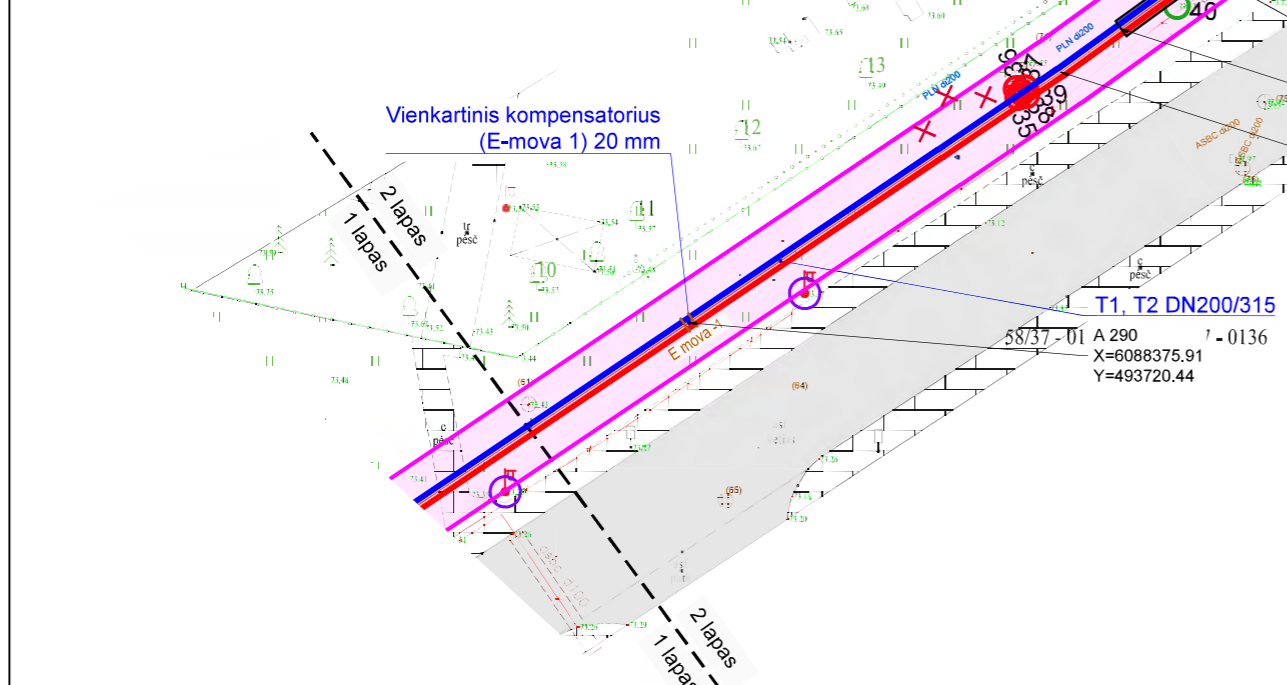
Vienkartinis kompensatorius
(E-mova 1) 20 mm

2 lapas
1 lapas

T1, T2 DN200/315
58/37 - 01
A 290
X=6088375.91
Y=493720.44
- 0136

E mova-1

PLN di200
PLN di200
ASBC di200

40
13
12
11
10

pėsč
pėsč
pėsč
pėsč

(61)
(64)
(65)

2 lapas
1 lapas